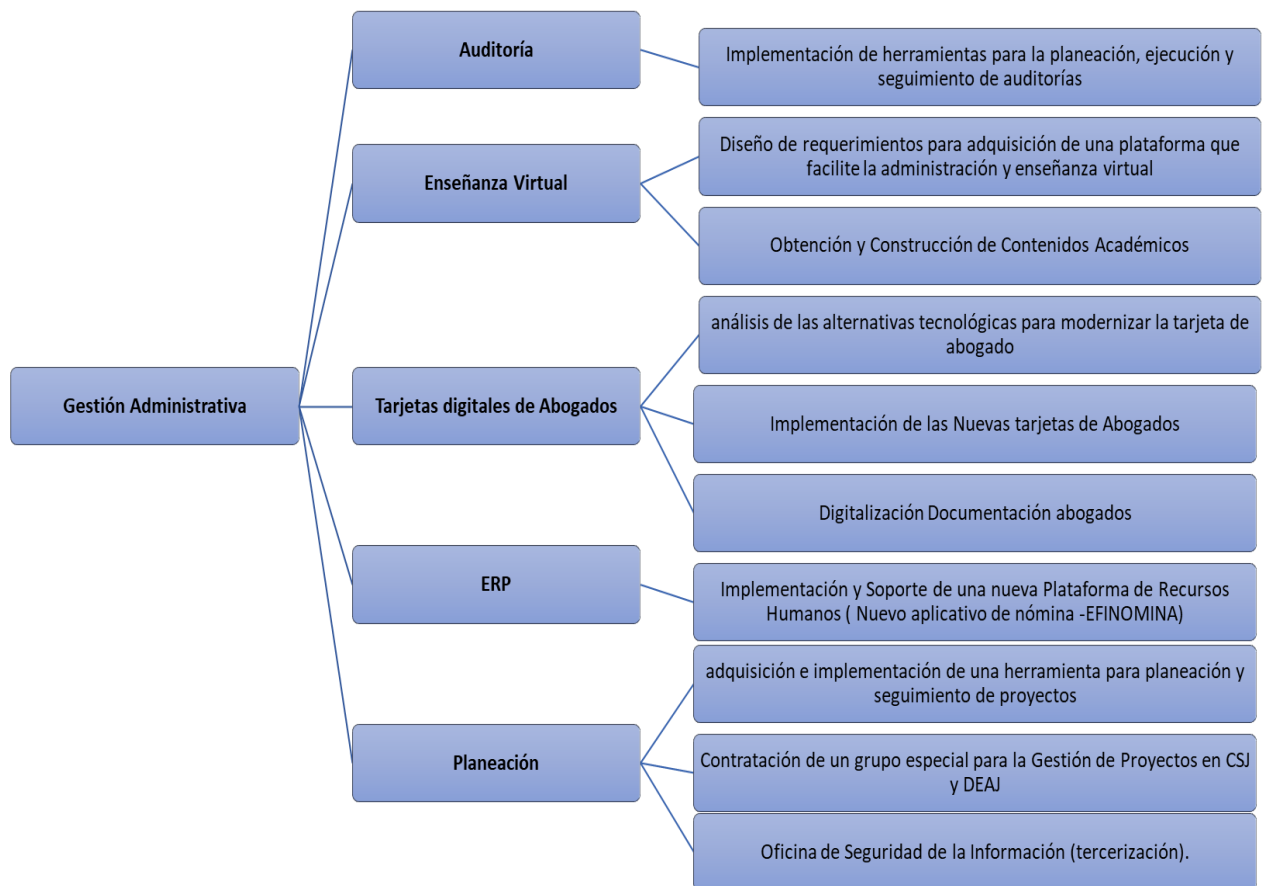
Gestión Administrativa

Auditoría

Implementación de herramientas para la planeación, ejecución y seguimiento de auditorías

Enseñanza Virtual

Diseño de requerimientos para adquisición de una plataforma que facilite la administración y enseñanza virtual

Obtención y Construcción de Contenidos Académicos

Tarjetas digitales de Abogados

análisis de las alternativas tecnológicas para modernizar la tarjeta de abogado

Implementación de las Nuevas tarjetas de Abogados

Digitalización Documentación abogados

ERP

Implementación y Soporte de una nueva Plataforma de Recursos Humanos ( Nuevo aplicativo de nómina -EFINOMINA)

Planeación

adquisición e implementación de una herramienta para planeación y seguimiento de proyectos

Contratación de un grupo especial para la Gestión de Proyectos en CSJ y DEAJ

Oficina de Seguridad de la Información (tercerización).